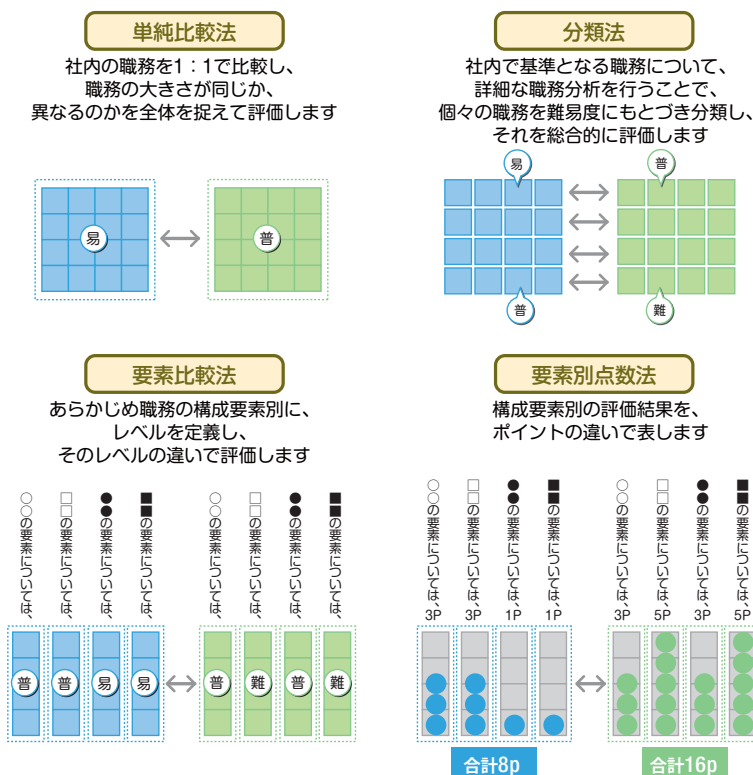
単純比較法

社内の職務を1：1で比較し、職務の大きさが同じか、異なるのかを全体を捉えて評価します

易

普

分類法

社内で基準となる職務について、詳細な職務分析を行うことで、個々の職務を難易度にもとづき分類し、それを総合的に評価します

易

普

普

難

要素比較法

あらかじめ職務の構成要素別に、レベルを定義し、そのレベルの違いで評価します

○○の要素については、

□□の要素については、

●●の要素については、

■■の要素については、

○○の要素については、

□□の要素については、

●●の要素については、

■■の要素については、

普

普

易

易

普

難

普

難

要素別点数法

構成要素別の評価結果を、ポイントの違いで表します

○○の要素については 3P

□□の要素については 3P

●●の要素については 1P

■■の要素については 1P

○○の要素については 3P

□□の要素については 5P

●●の要素については 3P

■■の要素については 5P

合計8p

合計16p